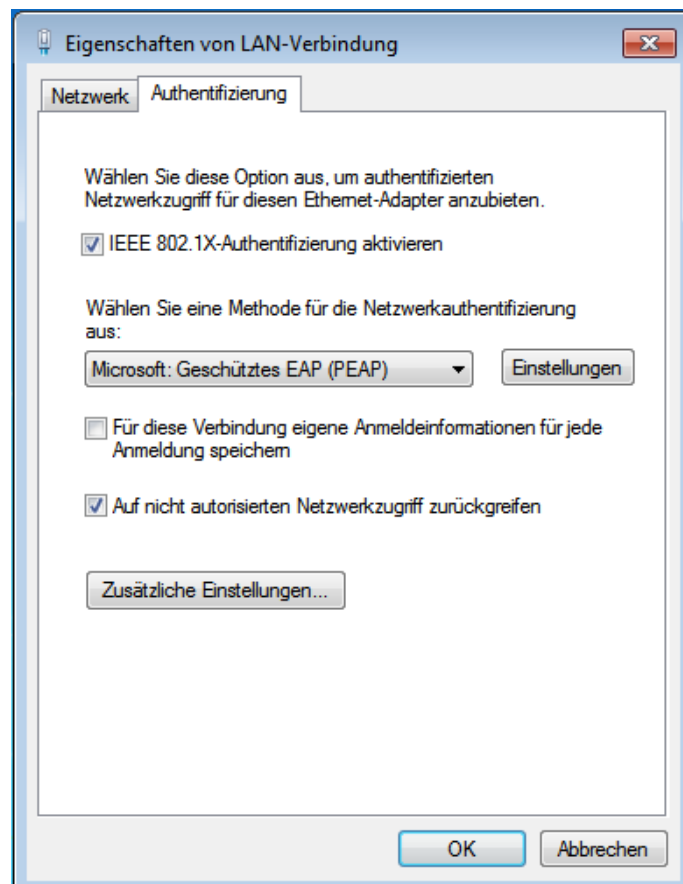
Eigenschaften von LAN-Verbindung

Netzwerk Authentifizierung

Wählen Sie diese Option aus, um authentifizierten Netzwerkzugriff für diesen Ethernet-Adapter anzubieten.

IEEE 802.1X-Authentifizierung aktivieren

Wählen Sie eine Methode für die Netzwerkauthentifizierung aus:

Microsoft: Geschütztes EAP (PEAP)

Einstellungen

Für diese Verbindung eigene Anmeldeinformationen für jede Anmeldung speichern

Auf nicht autorisierten Netzwerkzugriff zurückgreifen

Zusätzliche Einstellungen...

OK

Abbrechen